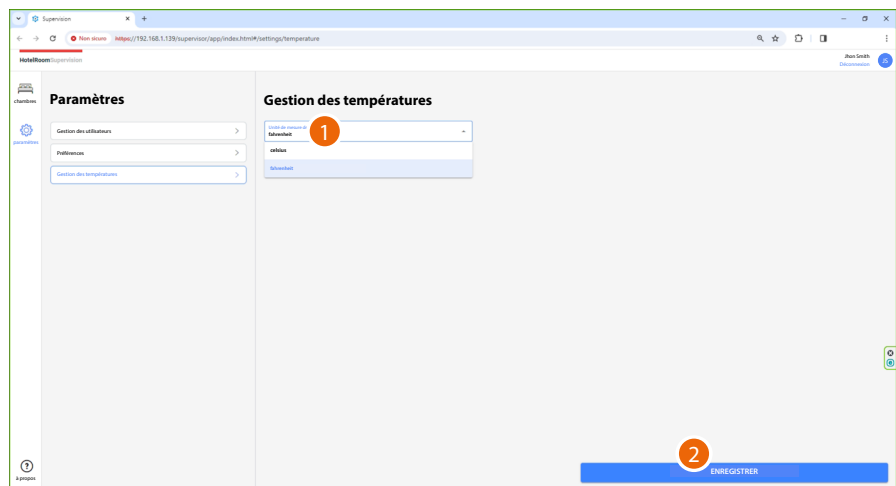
Supervision

Non sicuro https://192.168.1.139/supervisor/app/index.html#/settings/temperature

HotelRoom Supervision

Jhon Smith
Déconnexion

JS

chambres

paramètres

Paramètres

Gestion des utilisateurs

Préférences

Gestion des températures

Gestion des températures

Unité de mesure d
fahrenheit

1

celsius

fahrenheit

2

ENREGISTRER

à propos